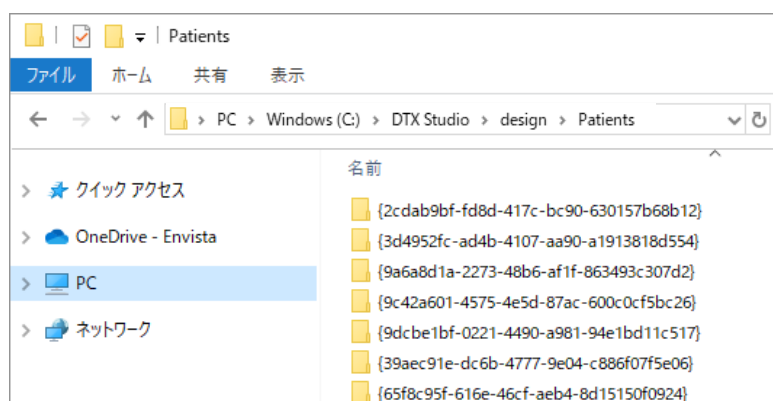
Patients

ファイル ホーム 共有 表示

PC > Windows (C:) > DTX Studio > design > Patients

クイック アクセス
OneDrive - Envista
PC
ネットワーク

名前
{2cdab9bf-fd8d-417c-bc90-630157b68b12}
{3d4952fc-ad4b-4107-aa90-a1913818d554}
{9a6a8d1a-2273-48b6-af1f-863493c307d2}
{9c42a601-4575-4e5d-87ac-600c0cf5bc26}
{9dcbe1bf-0221-4490-a981-94e1bd11c517}
{39aec91e-dc6b-4777-9e04-c886f07f5e06}
{65f8c95f-616e-46cf-aeb4-8d15150f0924}